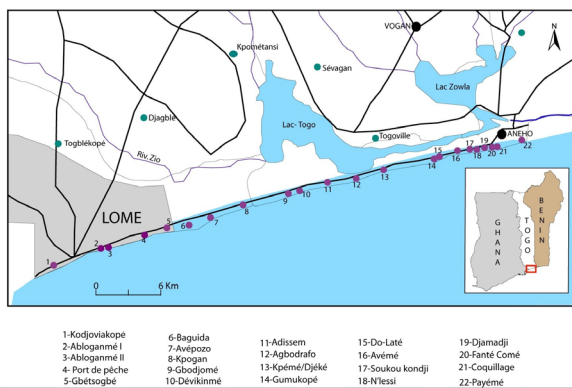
VOGAN
N
Kpométansi
Sévagan
Lac Zowla
Djagblé
Lac- Togo
Togoville
Togblékopé
Riv. Zio
ANEHO
LOME
G H A N A
T O G O
B E N I N
0
6 Km
1 2 3 4 5 6 7 8 9 10 11 12 13 14 15 16 17 18 19 20 21 22

1-Kodjoviakopé
2-Abloganmé I
3-Abloganmé II
4- Port de pêche
5-Gbétsogbé

6-Baguida
7-Avépozo
8-Kpogan
9-Gbodjomé
10-Dévikinmé

11-Adissem
12-Agbodrafo
13-Kpémé/Djéké
14-Gumukopé

15-Do-Laté
16-Avémé
17-Soukou kondji
18-N'lessi

19-Djamadji
20-Fanté Comé
21-Coquillage
22-Payémé